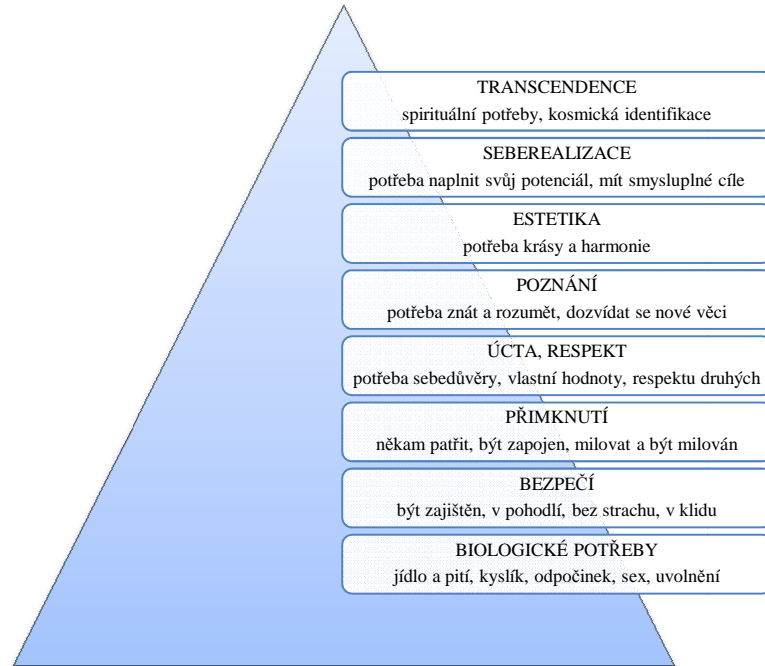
TRANSCENDENCE
spirituální potřeby, kosmická identifikace

SEBEREALIZACE
potřeba naplnit svůj potenciál, mít smysluplné cíle

ESTETIKA
potřeba krásy a harmonie

POZNÁNÍ
potřeba znát a rozumět, dozvídat se nové věci

ÚCTA, RESPEKT
potřeba sebedůvěry, vlastní hodnoty, respektu druhých

PŘIMKNUTÍ
někam patřit, být zapojen, milovat a být milován

BEZPEČÍ
být zajištěn, v pohodlí, bez strachu, v klidu

BIOLOGICKÉ POTŘEBY
jídlo a pití, kyslík, odpočinek, sex, uvolnění